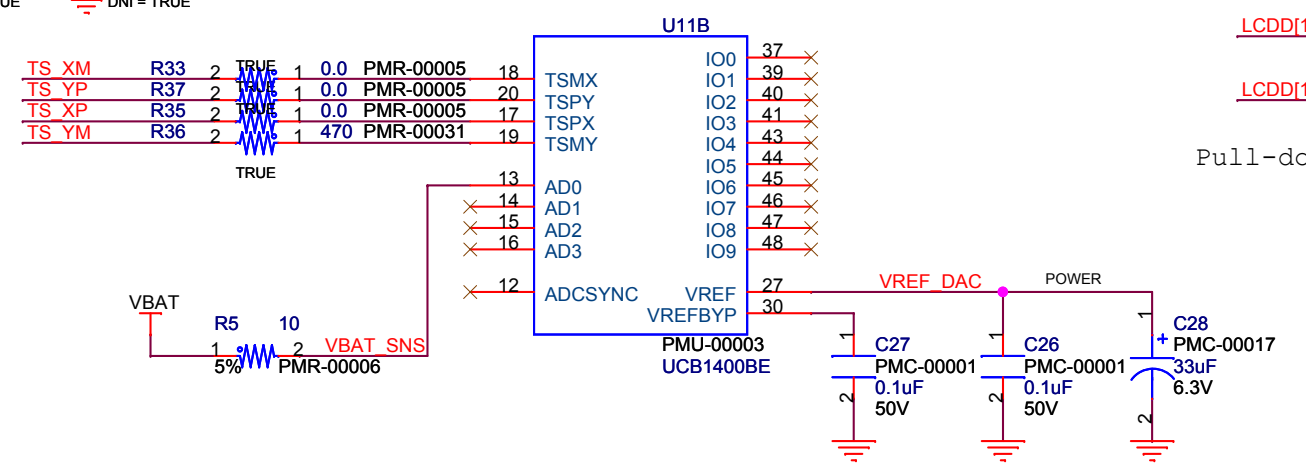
UE
DNI = TRUE
U11B
LCDD[1
LCDD[1
Pull-do
TS_XM R33 2 TRUE 1 0.0 PMR-00005 18 TSMX
TS_YP R37 2 TRUE 1 0.0 PMR-00005 20 TSPY
TS_XP R35 2 TRUE 1 0.0 PMR-00005 17 TSPX
TS_YM R36 2 1 470 PMR-00031 19 TSMY
TRUE
13 AD0
14 AD1
15 AD2
16 AD3
12 ADCSYNC
IO0 37
IO1 39
IO2 40
IO3 41
IO4 43
IO5 44
IO6 45
IO7 46
IO8 47
IO9 48
VREF 27
VREFBYP 30
PMU-00003
UCB1400BE
VREF_DAC
POWER
VBAT
R5 10
1 2 VBAT_SNS
5% PMR-00006
C27 1 PMC-00001 0.1uF 50V 2
C26 1 PMC-00001 0.1uF 50V 2
C28 1 + PMC-00017 33uF 6.3V 2